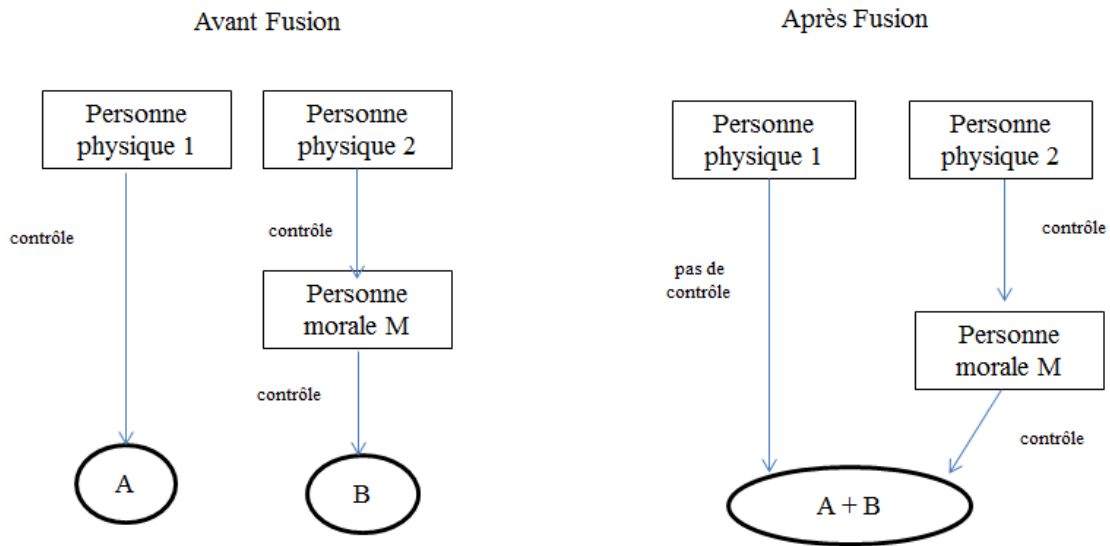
Avant Fusion

Personne physique 1

contrôle

A

Personne physique 2

contrôle

Personne morale M

contrôle

B

Après Fusion

Personne physique 1

pas de contrôle

Personne physique 2

contrôle

Personne morale M

contrôle

A + B